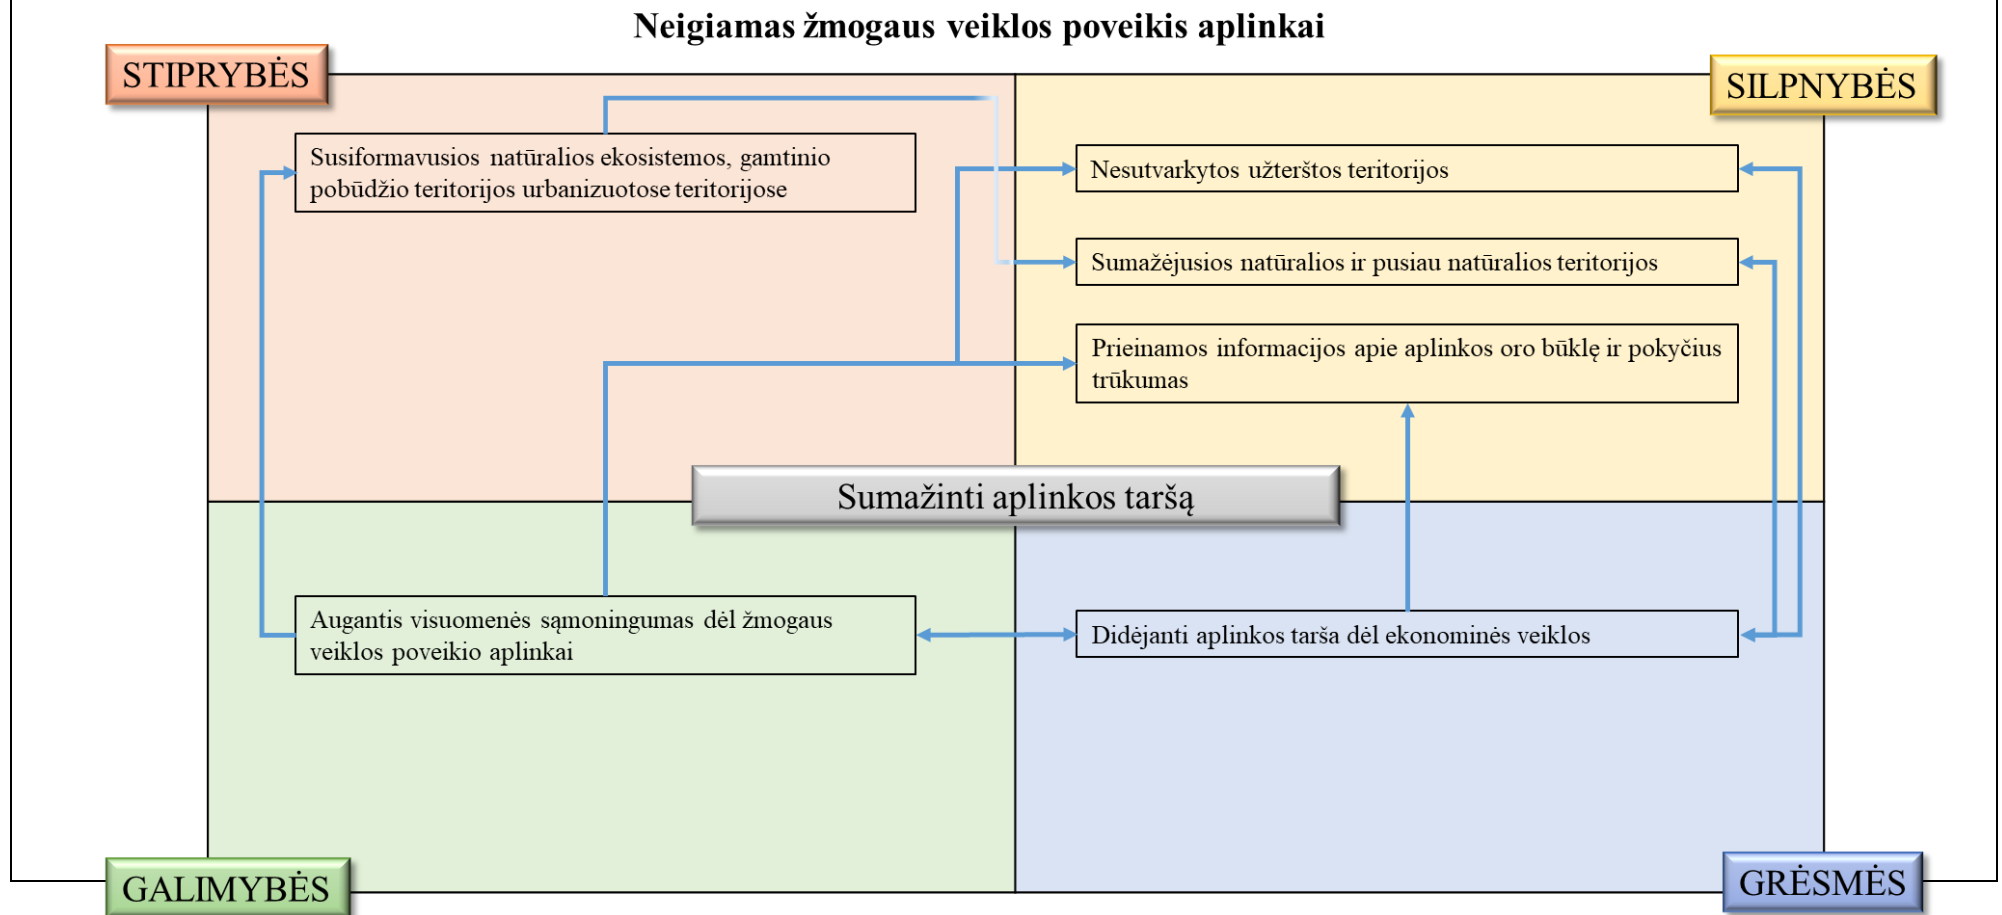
Neigiamas žmogaus veiklos poveikis aplinkai

STIPRYBĖS

SILPNYBĖS

Susiformavusios natūralios ekosistemos, gamtinio pobūdžio teritorijos urbanizuotose teritorijose

Nesutvarkytos užterštos teritorijos

Sumažėjusios natūralios ir pusiau natūralios teritorijos

Prieinamos informacijos apie aplinkos oro būklę ir pokyčius trūkumas

Sumažinti aplinkos taršą

Augantis visuomenės sąmoningumas dėl žmogaus veiklos poveikio aplinkai

Didėjanti aplinkos tarša dėl ekonominės veiklos

GALIMYBĖS

GRĖSMĖS